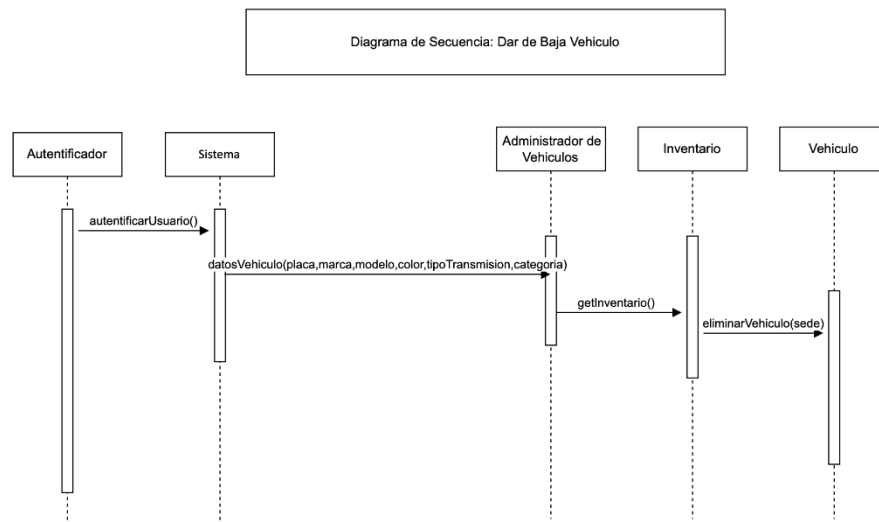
Diagrama de Secuencia: Dar de Baja Vehiculo

Autentificador

Sistema

Administrador de Vehiculos

Inventario

Vehiculo

autentificarUsuario()

datosVehiculo(placa,marca,modelo,color,tipoTransmision,categoria)

getInventario()

eliminarVehiculo(sede)